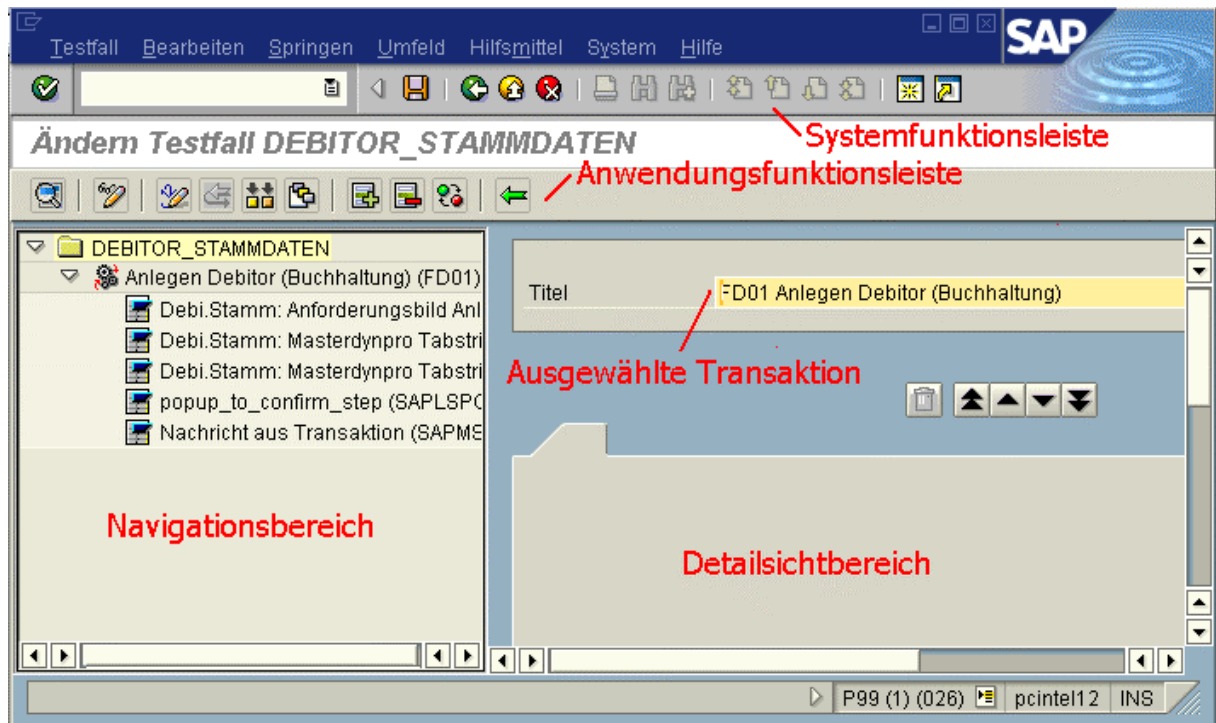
Testfall Bearbeiten Springen Umfeld Hilfsmittel System Hilfe

SAP

Ändern Testfall DEBITOR_STAMMDATEN

Systemfunktionsleiste

Anwendungsfunktionsleiste

DEBITOR_STAMMDATEN
Anlegen Debitor (Buchhaltung) (FD01)
Debi.Stamm: Anforderungsbild Anl
Debi.Stamm: Masterdynpro Tabstri
Debi.Stamm: Masterdynpro Tabstri
popup_to_confirm_step (SAPLSPC
Nachricht aus Transaktion (SAPMS

Titel FD01 Anlegen Debitor (Buchhaltung)

Ausgewählte Transaktion

Navigationsbereich

Detailsichtbereich

P99 (1) (026) pcintel12 INS